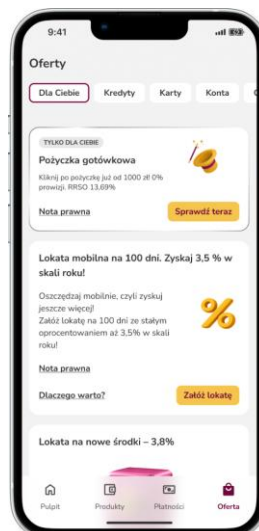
9:41

Oferty

Dla Ciebie Kredyty Karty Konta

TYLKO DLA CIEBIE
Pożyczka gotówkowa
Kliknij po pożyczkę już od 1000 zł 0% prowizji. RRSO 13,69%

Nota prawna
Sprawdź teraz

Lokata mobilna na 100 dni. Zyskaj 3,5 % w skali roku!

Oszczędzaj mobilnie, czyli zyskuj jeszcze więcej! Załóż lokatę na 100 dni ze stałym oprocentowaniem aż 3,5% w skali roku!

Nota prawna

Dlaczego warto?
Załóż lokatę

Lokata na nowe środki – 3,8%

Pulpit Produkty Płatności Oferta